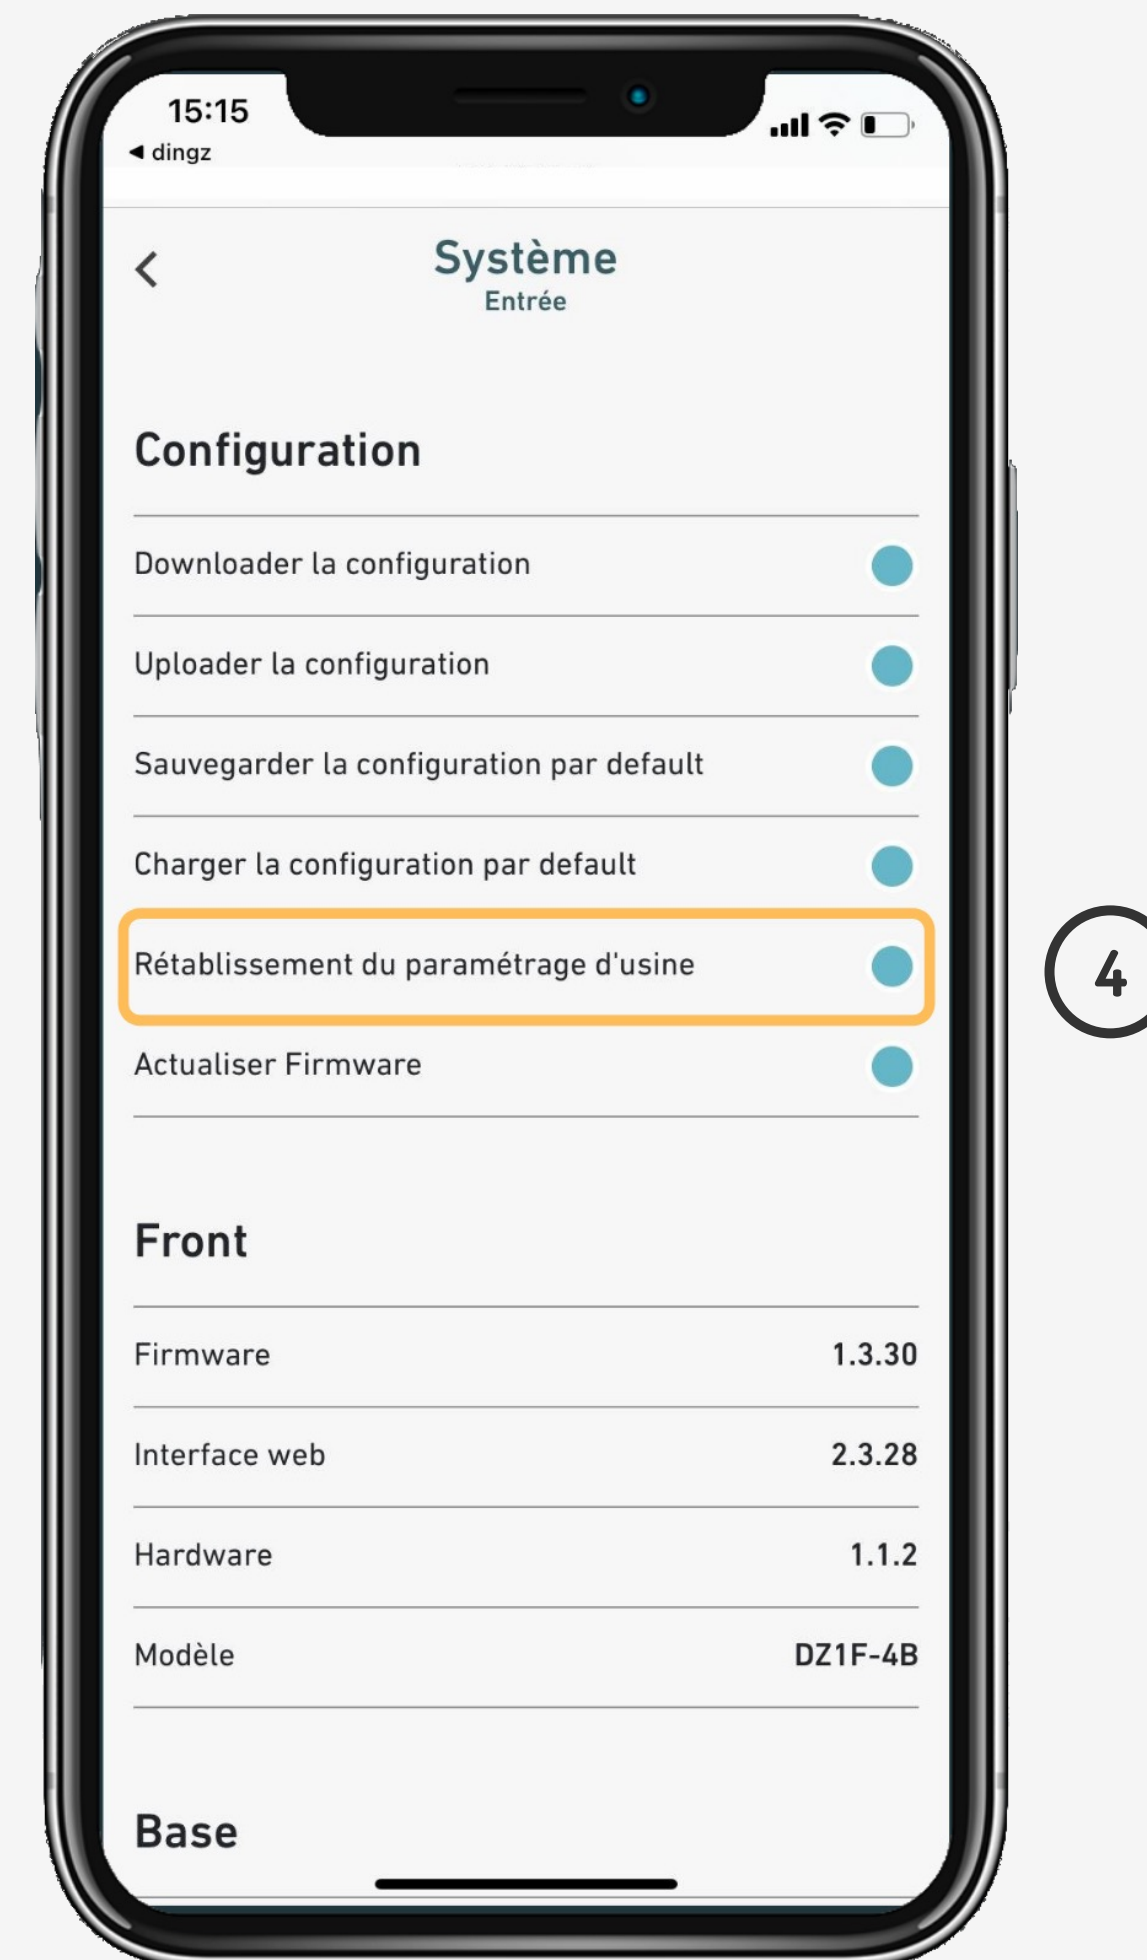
15:15
◀ dingz

<
Système
Entrée

Configuration

Downloader la configuration

Uploader la configuration

Sauvegarder la configuration par default

Charger la configuration par default

Rétablissement du paramétrage d'usine

Actualiser Firmware

4

Front

| Firmware | 1.3.30 |
|---|---|
| Interface web | 2.3.28 |
| Hardware | 1.1.2 |
| Modèle | DZ1F-4B |

Base